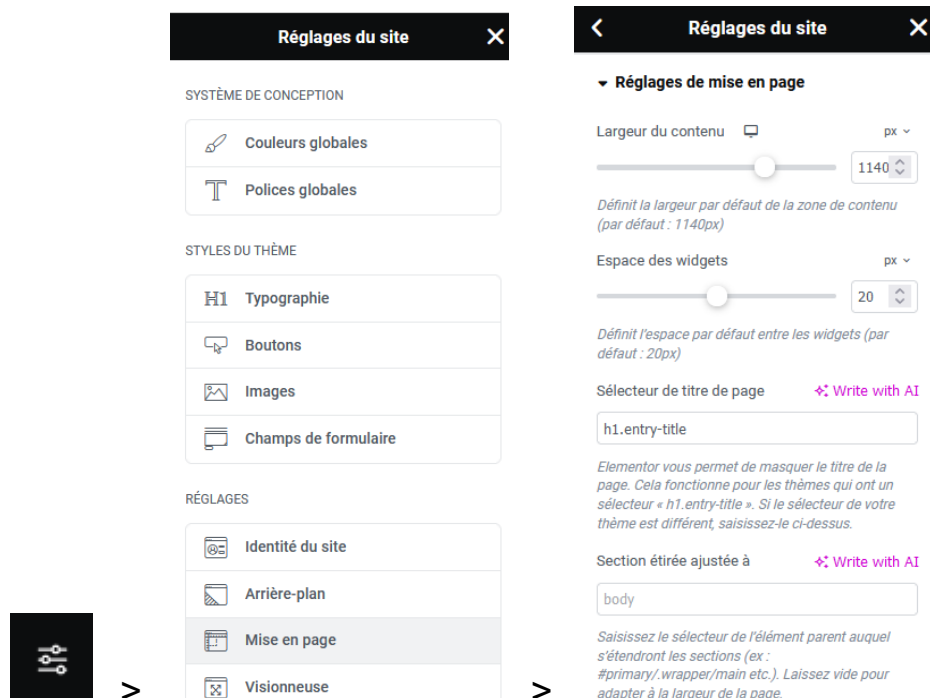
Réglages du site

SYSTÈME DE CONCEPTION

Couleurs globales

Polices globales

STYLES DU THÈME

H1 Typographie

Boutons

Images

Champs de formulaire

RÉGLAGES

Identité du site

Arrière-plan

Mise en page

Visionneuse

>

Réglages du site

Réglages de mise en page

Largeur du contenu px

1140

Définit la largeur par défaut de la zone de contenu (par défaut : 1140px)

Espace des widgets px

20

Définit l'espace par défaut entre les widgets (par défaut : 20px)

Sélecteur de titre de page Write with AI

h1.entry-title

Elementor vous permet de masquer le titre de la page. Cela fonctionne pour les thèmes qui ont un sélecteur « h1.entry-title ». Si le sélecteur de votre thème est différent, saisissez-le ci-dessus.

Section étirée ajustée à Write with AI

body

Saisissez le sélecteur de l'élément parent auquel s'étendront les sections (ex : #primary/.wrapper/main etc.). Laissez vide pour adapter à la largeur de la page.

>